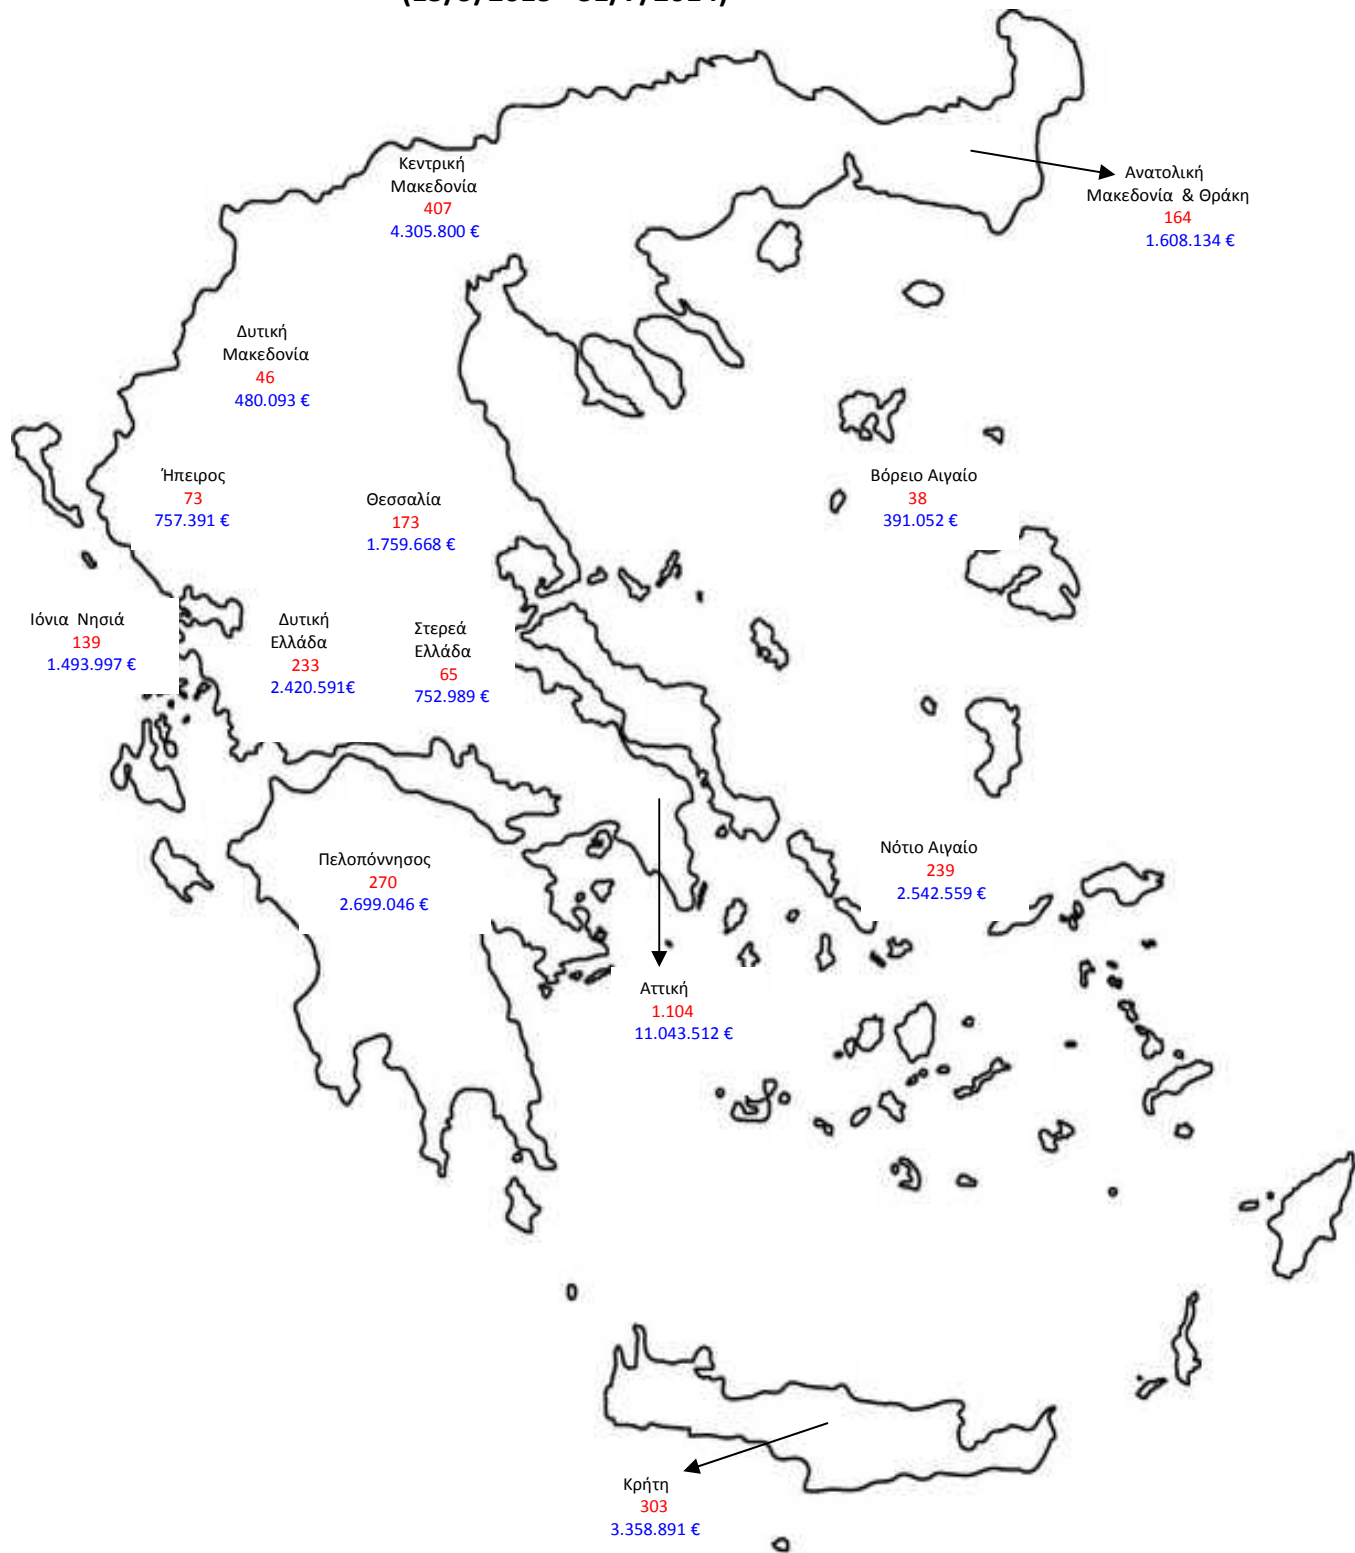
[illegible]

Κεντρική Μακεδονία
407
4.305.800 €

Ανατολική Μακεδονία & Θράκη
164
1.608.134 €

Δυτική Μακεδονία
46
480.093 €

Ήπειρος
73
757.391 €

Θεσσαλία
173
1.759.668 €

Βόρειο Αιγαίο
38
391.052 €

Ιόνια Νησιά
139
1.493.997 €

Δυτική Ελλάδα
233
2.420.591€

Στερεά Ελλάδα
65
752.989 €

Πελοπόννησος
270
2.699.046 €

Νότιο Αιγαίο
239
2.542.559 €

Αττική
1.104
11.043.512 €

Κρήτη
303
3.358.891 €